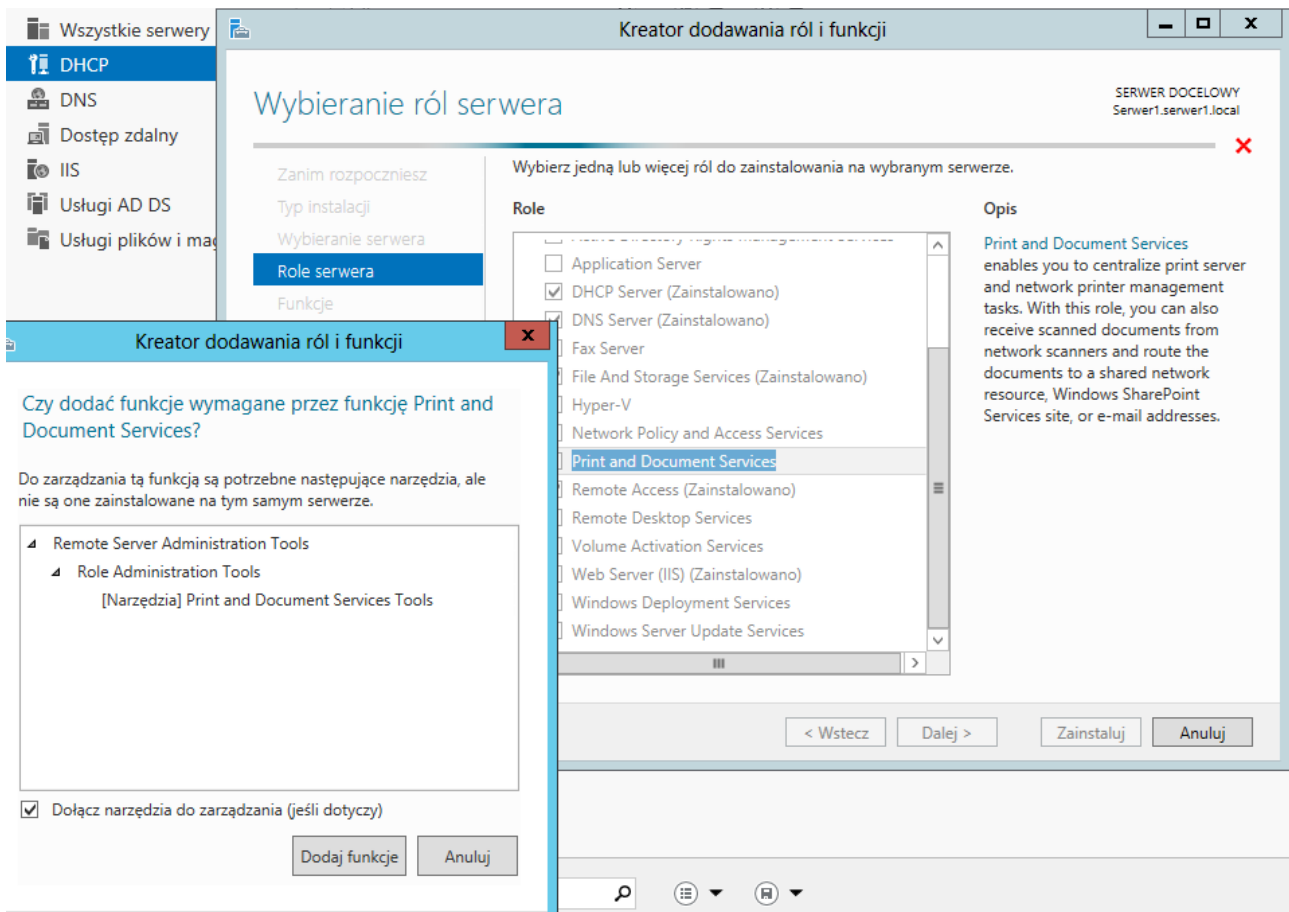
Wszystkie serwery
DHCP
DNS
Dostęp zdalny
IIS
Usługi AD DS
Usługi plików i ma

Kreator dodawania ról i funkcji

Wybieranie ról serwera

SERWER DOCELOWY
Serwer1.serwer1.local

Zanim rozpoczniesz
Typ instalacji
Wybieranie serwera
Role serwera
Funkcje

Wybierz jedną lub więcej ról do zainstalowania na wybranym serwerze.

Role

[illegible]
Application Server
DHCP Server (Zainstalowano)
DNS Server (Zainstalowano)
Fax Server
File And Storage Services (Zainstalowano)
Hyper-V
Network Policy and Access Services
Print and Document Services
Remote Access (Zainstalowano)
Remote Desktop Services
Volume Activation Services
Web Server (IIS) (Zainstalowano)
Windows Deployment Services
Windows Server Update Services

Opis

Print and Document Services enables you to centralize print server and network printer management tasks. With this role, you can also receive scanned documents from network scanners and route the documents to a shared network resource, Windows SharePoint Services site, or e-mail addresses.

< Wstecz
Dalej >
Zainstaluj
Anuluj

Kreator dodawania ról i funkcji

Czy dodać funkcje wymagane przez funkcję Print and Document Services?

Do zarządzania tą funkcją są potrzebne następujące narzędzia, ale nie są one zainstalowane na tym samym serwerze.

Remote Server Administration Tools
Role Administration Tools
[Narzędzia] Print and Document Services Tools

Dołącz narzędzia do zarządzania (jeśli dotyczy)

Dodaj funkcje
Anuluj